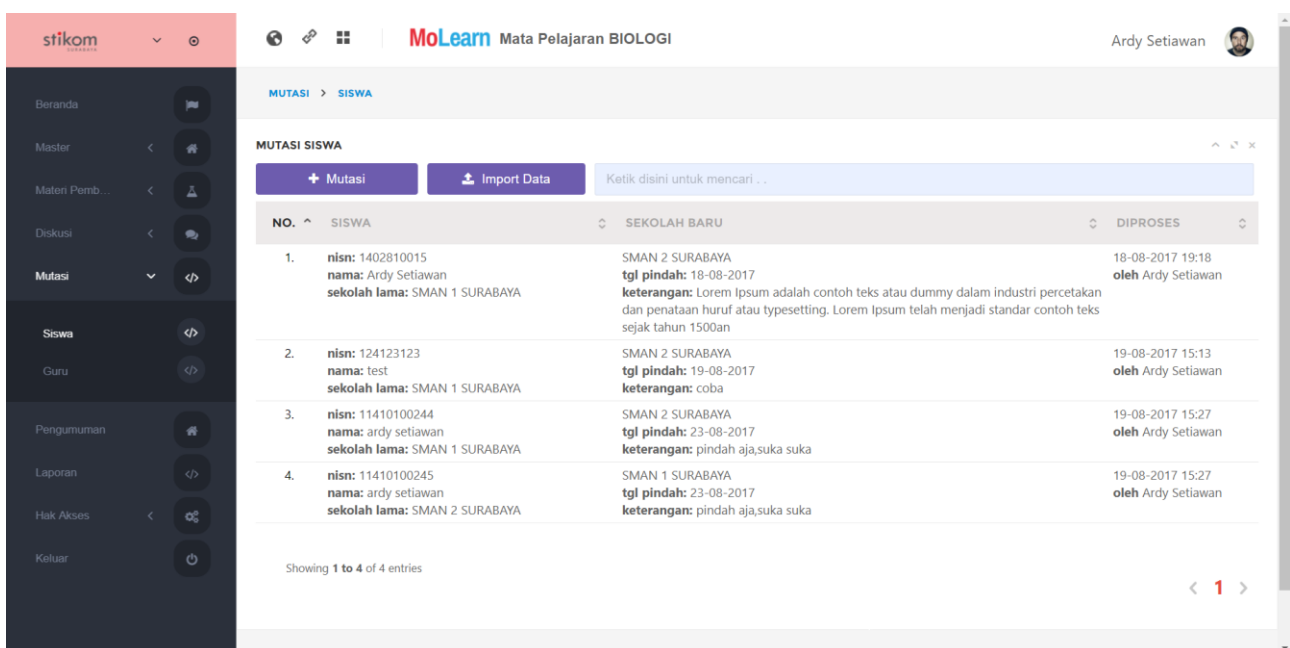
stikom
SURABAYA

Beranda
Master
Materi Pemb...
Diskusi
Mutasi
Siswa
Guru
Pengumuman
Laporan
Hak Akses
Keluar

MoLearn Mata Pelajaran BIOLOGI

Ardy Setiawan

MUTASI > SISWA

MUTASI SISWA

+ Mutasi
Import Data
Ketik disini untuk mencari . .

| NO. | SISWA | SEKOLAH BARU | DIPROSES |
|---|---|---|---|
| 1. | nisn: 1402810015 nama: Ardy Setiawan sekolah lama: SMAN 1 SURABAYA | SMAN 2 SURABAYA tgl pindah: 18-08-2017 keterangan: Lorem Ipsum adalah contoh teks atau dummy dalam industri percetakan dan penataan huruf atau typesetting. Lorem Ipsum telah menjadi standar contoh teks sejak tahun 1500an | 18-08-2017 19:18 oleh Ardy Setiawan |
| 2. | nisn: 124123123 nama: test sekolah lama: SMAN 1 SURABAYA | SMAN 2 SURABAYA tgl pindah: 19-08-2017 keterangan: coba | 19-08-2017 15:13 oleh Ardy Setiawan |
| 3. | nisn: 11410100244 nama: ardy setiawan sekolah lama: SMAN 1 SURABAYA | SMAN 2 SURABAYA tgl pindah: 23-08-2017 keterangan: pindah aja,suka suka | 19-08-2017 15:27 oleh Ardy Setiawan |
| 4. | nisn: 11410100245 nama: ardy setiawan sekolah lama: SMAN 2 SURABAYA | SMAN 1 SURABAYA tgl pindah: 23-08-2017 keterangan: pindah aja,suka suka | 19-08-2017 15:27 oleh Ardy Setiawan |

Showing 1 to 4 of 4 entries

< 1 >